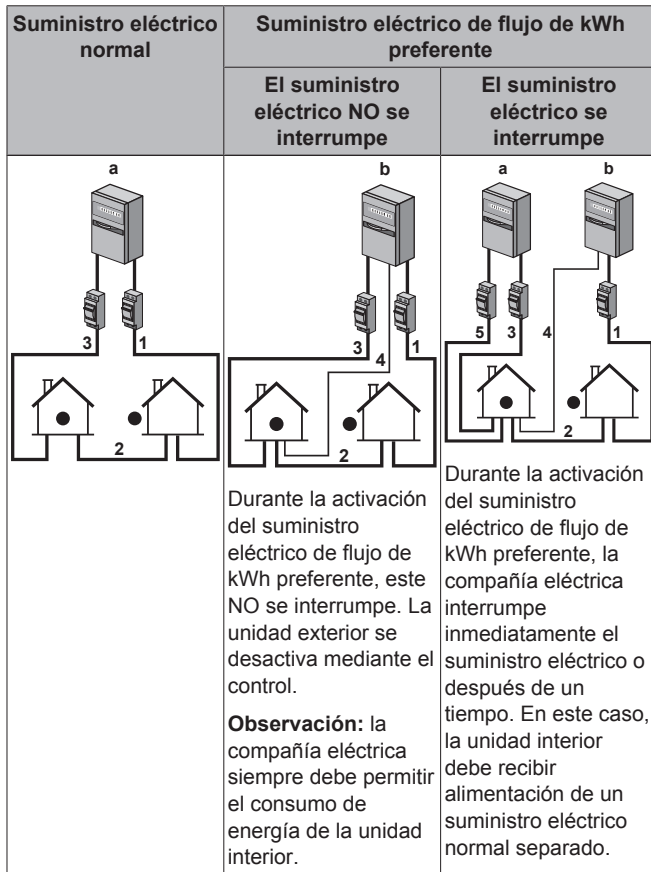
| Suministro eléctrico normal | Suministro eléctrico de flujo de kWh preferente | |
|---|---|---|
| | El suministro eléctrico NO se interrumpe | El suministro eléctrico se interrumpe |
| a 3 1 2 | b 3 4 1 2 | a b 5 3 4 1 2 |
| | Durante la activación del suministro eléctrico de flujo de kWh preferente, este NO se interrumpe. La unidad exterior se desactiva mediante el control. **Observación:** la compañía eléctrica siempre debe permitir el consumo de energía de la unidad interior. | Durante la activación del suministro eléctrico de flujo de kWh preferente, la compañía eléctrica interrumpe inmediatamente el suministro eléctrico o después de un tiempo. En este caso, la unidad interior debe recibir alimentación de un suministro eléctrico normal separado. |